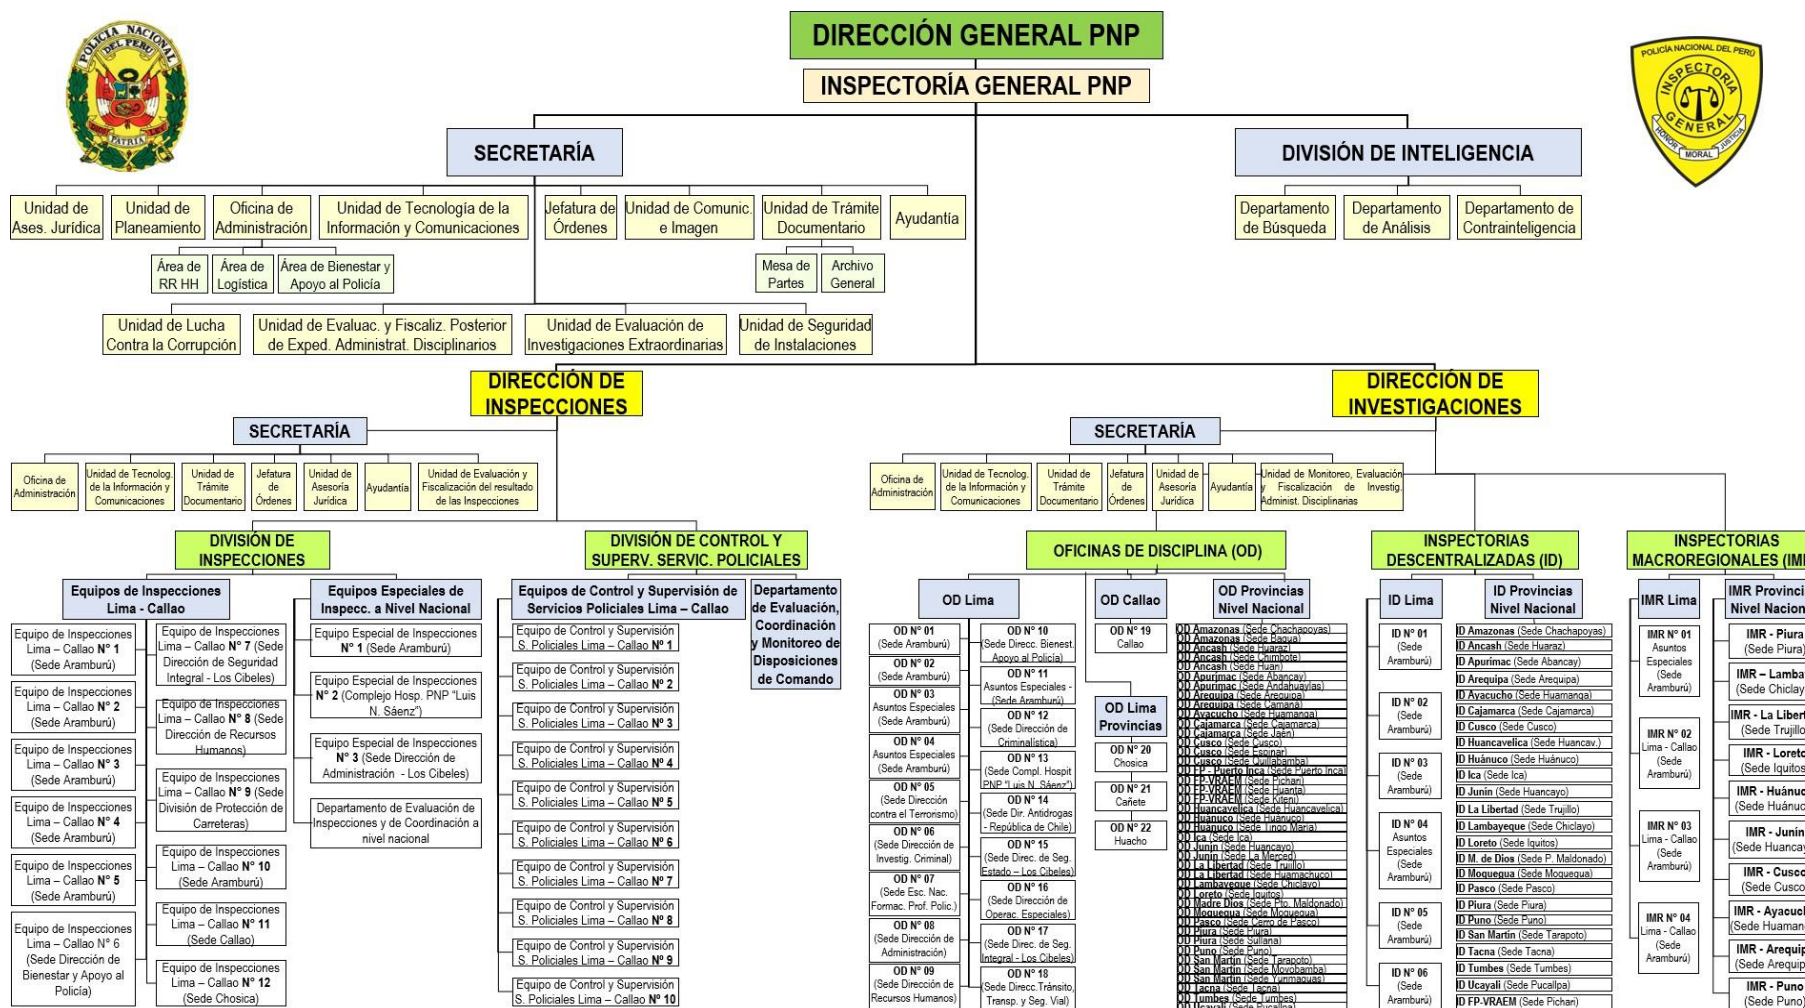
DIRECCIÓN GENERAL PNP
INSPECTORÍA GENERAL PNP

POLICIA NACIONAL DEL PERU
PATRIA

POLICÍA NACIONAL DEL PERÚ
INSPECTORIA GENERAL
HONOR MORAL JUSTICIA

SECRETARÍA
DIVISIÓN DE INTELIGENCIA

Unidad de Ases. Jurídica
Unidad de Planeamiento
Oficina de Administración
Unidad de Tecnología de la Información y Comunicaciones
Jefatura de Órdenes
Unidad de Comunic. e Imagen
Unidad de Trámite Documentario
Ayudantía

Departamento de Búsqueda
Departamento de Análisis
Departamento de Contrainteligencia

Área de RR HH
Área de Logística
Área de Bienestar y Apoyo al Policía
Mesa de Partes
Archivo General

Unidad de Lucha Contra la Corrupción
Unidad de Evaluac. y Fiscaliz. Posterior de Exped. Administrat. Disciplinarios
Unidad de Evaluación de Investigaciones Extraordinarias
Unidad de Seguridad de Instalaciones

DIRECCIÓN DE INSPECCIONES
DIRECCIÓN DE INVESTIGACIONES

SECRETARÍA
Oficina de Administración
Unidad de Tecnolog. de la Información y Comunicaciones
Unidad de Trámite Documentario
Jefatura de Órdenes
Unidad de Asesoría Jurídica
Ayudantía
Unidad de Evaluación y Fiscalización del resultado de las Inspecciones

SECRETARÍA
Oficina de Administración
Unidad de Tecnolog. de la Información y Comunicaciones
Unidad de Trámite Documentario
Jefatura de Órdenes
Unidad de Asesoría Jurídica
Ayudantía
Unidad de Monitoreo, Evaluación y Fiscalización de Investig. Administ. Disciplinarias

DIVISIÓN DE INSPECCIONES
DIVISIÓN DE CONTROL Y SUPERV. SERVIC. POLICIALES
OFICINAS DE DISCIPLINA (OD)
INSPECTORIAS DESCENTRALIZADAS (ID)
INSPECTORIAS MACROREGIONALES (IM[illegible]

Equipos de Inspecciones Lima - Callao
Equipo de Inspecciones Lima – Callao N° 1 (Sede Aramburú)
Equipo de Inspecciones Lima – Callao N° 2 (Sede Aramburú)
Equipo de Inspecciones Lima – Callao N° 3 (Sede Aramburú)
Equipo de Inspecciones Lima – Callao N° 4 (Sede Aramburú)
Equipo de Inspecciones Lima – Callao N° 5 (Sede Aramburú)
Equipo de Inspecciones Lima – Callao N° 6 (Sede Dirección de Bienestar y Apoyo al Policía)
Equipo de Inspecciones Lima – Callao N° 7 (Sede Dirección de Seguridad Integral - Los Cibeles)
Equipo de Inspecciones Lima – Callao N° 8 (Sede Dirección de Recursos Humanos)
Equipo de Inspecciones Lima – Callao N° 9 (Sede División de Protección de Carreteras)
Equipo de Inspecciones Lima – Callao N° 10 (Sede Aramburú)
Equipo de Inspecciones Lima – Callao N° 11 (Sede Callao)
Equipo de Inspecciones Lima – Callao N° 12 (Sede Chosica)

Equipos Especiales de Inspecc. a Nivel Nacional
Equipo Especial de Inspecciones N° 1 (Sede Aramburú)
Equipo Especial de Inspecciones N° 2 (Complejo Hosp. PNP "Luis N. Sáenz")
Equipo Especial de Inspecciones N° 3 (Sede Dirección de Administración - Los Cibeles)
Departamento de Evaluación de Inspecciones y de Coordinación a nivel nacional

Equipos de Control y Supervisión de Servicios Policiales Lima – Callao
Equipo de Control y Supervisión S. Policiales Lima – Callao N° 1
Equipo de Control y Supervisión S. Policiales Lima – Callao N° 2
Equipo de Control y Supervisión S. Policiales Lima – Callao N° 3
Equipo de Control y Supervisión S. Policiales Lima – Callao N° 4
Equipo de Control y Supervisión S. Policiales Lima – Callao N° 5
Equipo de Control y Supervisión S. Policiales Lima – Callao N° 6
Equipo de Control y Supervisión S. Policiales Lima – Callao N° 7
Equipo de Control y Supervisión S. Policiales Lima – Callao N° 8
Equipo de Control y Supervisión S. Policiales Lima – Callao N° 9
Equipo de Control y Supervisión S. Policiales Lima – Callao N° 10
Departamento de Evaluación, Coordinación y Monitoreo de Disposiciones de Comando

OD Lima
OD N° 01 (Sede Aramburú)
OD N° 02 (Sede Aramburú)
OD N° 03 Asuntos Especiales (Sede Aramburú)
OD N° 04 Asuntos Especiales (Sede Aramburú)
OD N° 05 (Sede Dirección contra el Terrorismo)
OD N° 06 (Sede Dirección de Investig. Criminal)
OD N° 07 (Sede Esc. Nac. Formac. Prof. Polic.)
OD N° 08 (Sede Dirección de Administración)
OD N° 09 (Sede Dirección de Recursos Humanos)
OD N° 10 (Sede Direcc. Bienest. Apoyo al Policía)
OD N° 11 Asuntos Especiales - (Sede Aramburú)
OD N° 12 (Sede Dirección de Criminalística)
OD N° 13 (Sede Compl. Hospit PNP "Luis N. Sáenz")
OD N° 14 (Sede Dir. Antidrogas - República de Chile)
OD N° 15 (Sede Direc. de Seg. Estado – Los Cibeles)
OD N° 16 (Sede Dirección de Operac. Especiales)
OD N° 17 (Sede Direc. de Seg. Integral - Los Cibeles)
OD N° 18 (Sede Direcc.Tránsito, Transp. y Seg. Vial)

OD Callao
OD N° 19 Callao
OD Lima Provincias
OD N° 20 Chosica
OD N° 21 Cañete
OD N° 22 Huacho

OD Provincias Nivel Nacional
OD Amazonas (Sede Chachapoyas)
OD Amazonas (Sede Bagua)
OD Ancash (Sede Huaraz)
OD Ancash (Sede Chimbote)
OD Ancash (Sede Huari)
OD Apurimac (Sede Abancay)
OD Apurimac (Sede Andahuaylas)
OD Arequipa (Sede Arequipa)
OD Arequipa (Sede Camaná)
OD Ayacucho (Sede Huamanga)
OD Cajamarca (Sede Cajamarca)
OD Cajamarca (Sede Jaén)
OD Cusco (Sede Cusco)
OD Cusco (Sede Espinar)
OD Cusco (Sede Quillabamba)
OD FP - Puerto Inca (Sede Puerto Inca)
OD FP-VRAEM (Sede Pichari)
OD FP-VRAEM (Sede Huanta)
OD FP-VRAEM (Sede Kiteni)
OD Huancavelica (Sede Huancavelica)
OD Huánuco (Sede Huánuco)
OD Huánuco (Sede Tingo María)
OD Ica (Sede Ica)
OD Junín (Sede Huancayo)
OD Junín (Sede La Merced)
OD La Libertad (Sede Trujillo)
OD La Libertad (Sede Huamachuco)
OD Lambayeque (Sede Chiclayo)
OD Loreto (Sede Iquitos)
OD Madre Dios (Sede Pto. Maldonado)
OD Moquegua (Sede Moquegua)
OD Pasco (Sede Cerro de Pasco)
OD Piura (Sede Piura)
OD Piura (Sede Sullana)
OD Puno (Sede Puno)
OD San Martín (Sede Tarapoto)
OD San Martín (Sede Moyobamba)
OD San Martín (Sede Yurimaguas)
OD Tacna (Sede Tacna)
OD Tumbes (Sede Tumbes)
OD Ucayali (Sede Pucallpa)

ID Lima
ID N° 01 (Sede Aramburú)
ID N° 02 (Sede Aramburú)
ID N° 03 (Sede Aramburú)
ID N° 04 Asuntos Especiales (Sede Aramburú)
ID N° 05 (Sede Aramburú)
ID N° 06 (Sede Aramburú)

ID Provincias Nivel Nacional
ID Amazonas (Sede Huaraz)
ID Ancash (Sede Huaraz)
ID Apurimac (Sede Abancay)
ID Arequipa (Sede Arequipa)
ID Ayacucho (Sede Huamanga)
ID Cajamarca (Sede Cajamarca)
ID Cusco (Sede Cusco)
ID Huancavelica (Sede Huancav.)
ID Huánuco (Sede Huánuco)
ID Ica (Sede Ica)
ID Junín (Sede Huancayo)
ID La Libertad (Sede Trujillo)
ID Lambayeque (Sede Chiclayo)
ID Loreto (Sede Iquitos)
ID M. de Dios (Sede P. Maldonado)
ID Moquegua (Sede Moquegua)
ID Pasco (Sede Pasco)
ID Piura (Sede Piura)
ID Puno (Sede Puno)
ID San Martín (Sede Tarapoto)
ID Tacna (Sede Tacna)
ID Tumbes (Sede Tumbes)
ID Ucayali (Sede Pucallpa)
ID FP-VRAEM (Sede Pichari)

IMR Lima
IMR N° 01 Asuntos Especiales (Sede Aramburú)
IMR N° 02 Lima - Callao (Sede Aramburú)
IMR N° 03 Lima - Callao (Sede Aramburú)
IMR N° 04 Lima - Callao (Sede Aramburú)

IMR Provinci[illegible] Nivel Nacion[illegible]
IMR - Piura (Sede Piura)
IMR – Lamba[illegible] (Sede Chiclay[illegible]
IMR - La Liber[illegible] (Sede Trujillo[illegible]
IMR - Loreto (Sede Iquitos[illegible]
IMR - Huánuc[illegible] (Sede Huánuc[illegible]
IMR - Junín (Sede Huancay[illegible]
IMR - Cusco (Sede Cusco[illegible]
IMR - Ayacuch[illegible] (Sede Huaman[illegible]
IMR - Arequip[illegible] (Sede Arequip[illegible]
IMR - Puno (Sede Puno)